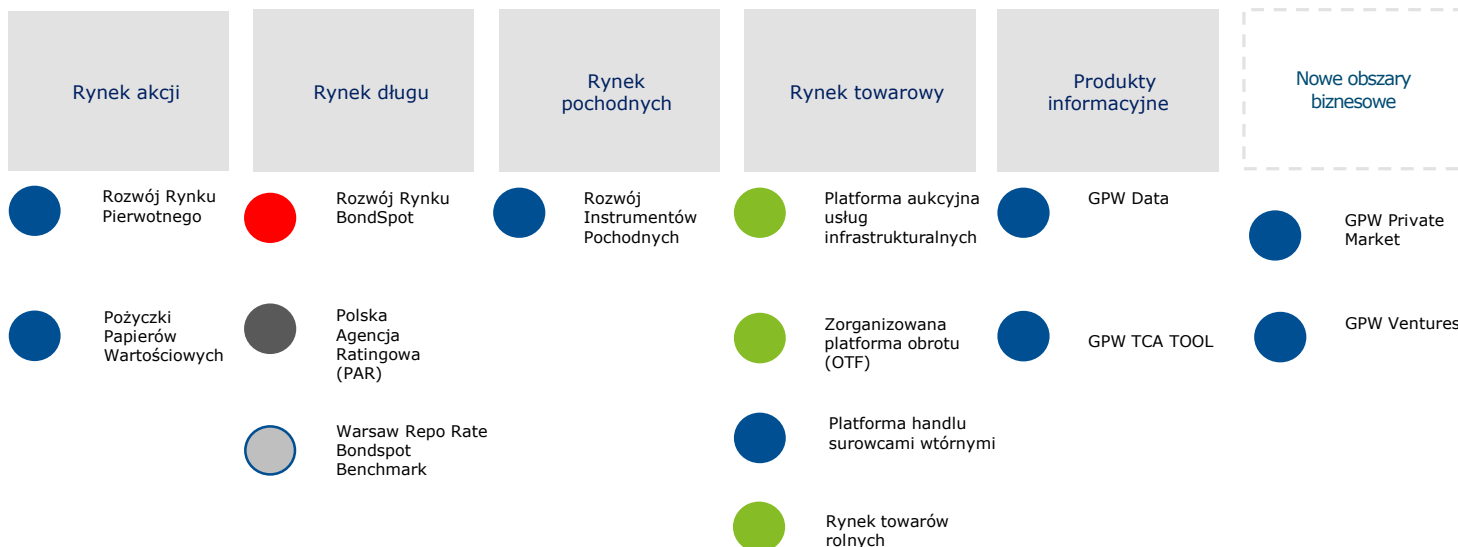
Rynek akcji

Rozwój Rynku Pierwotnego

Pożyczki Papierów Wartościowych

Rynek długu

Rozwój Rynku BondSpot

Polska Agencja Ratingowa (PAR)

Warsaw Repo Rate Bondspot Benchmark

Rynek pochodnych

Rozwój Instrumentów Pochodnych

Rynek towarowy

Platforma aukcyjna usług infrastrukturalnych

Zorganizowana platforma obrotu (OTF)

Platforma handlu surowcami wtórnymi

Rynek towarów rolnych

Produkty informacyjne

GPW Data

GPW TCA TOOL

Nowe obszary biznesowe

GPW Private Market

GPW Ventures